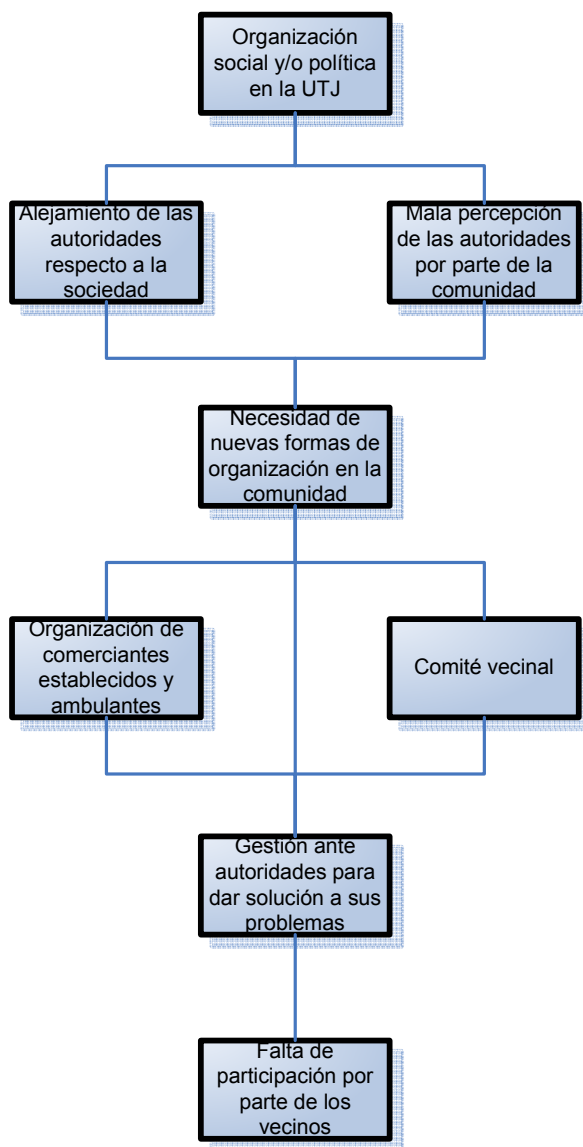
Organización social y/o política en la UTJ

Alejamiento de las autoridades respecto a la sociedad

Mala percepción de las autoridades por parte de la comunidad

Necesidad de nuevas formas de organización en la comunidad

Organización de comerciantes establecidos y ambulantes

Comité vecinal

Gestión ante autoridades para dar solución a sus problemas

Falta de participación por parte de los vecinos